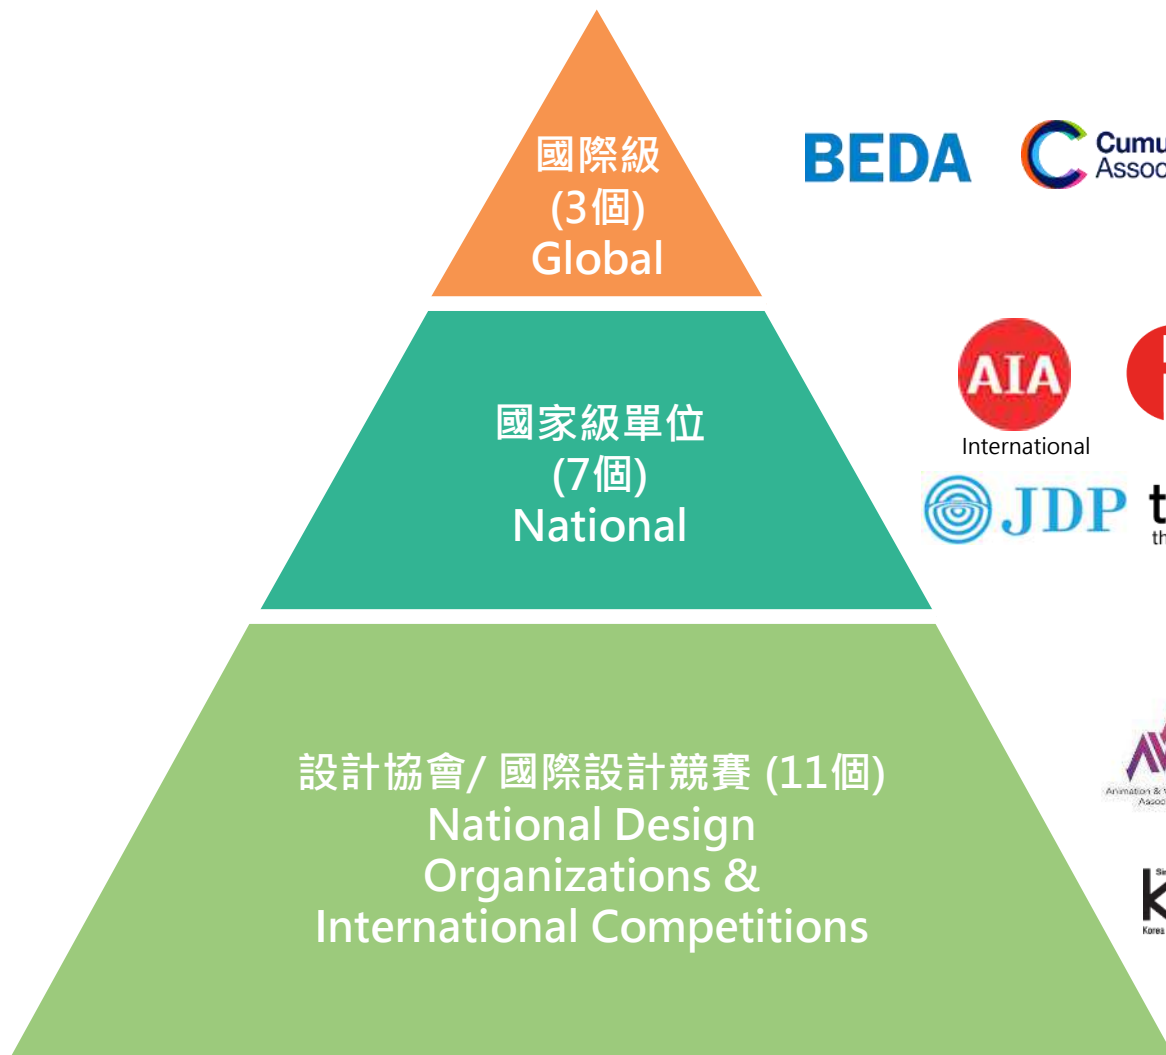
國際級
(3個)
Global

BEDA

Cumu
Assoc

國家級單位
(7個)
National

AIA
International

JDP

t
th

設計協會/ 國際設計競賽 (11個)
National Design Organizations & International Competitions

Animation & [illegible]
Assoc

K
Korea